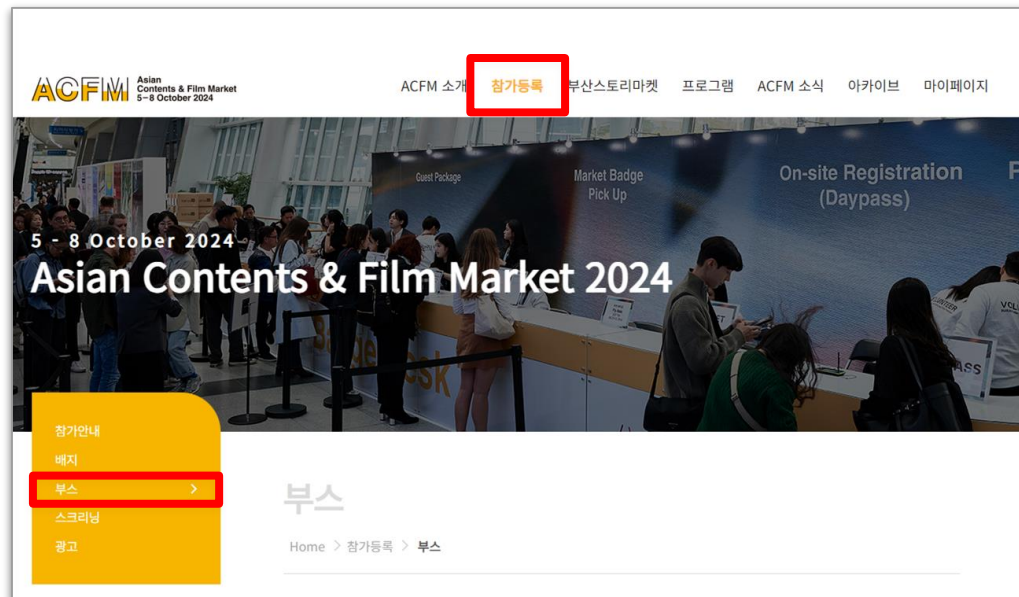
ACFM Asian Contents & Film Market 5–8 October 2024

ACFM 소개 참가등록 부산스토리마켓 프로그램 ACFM 소식 아카이브 마이페이지

Guest Package

Market Badge Pick Up

On-site Registration (Daypass)

5 - 8 October 2024

Asian Contents & Film Market 2024

참가안내

배지

부스

스크리닝

광고

부스

Home > 참가등록 > 부스